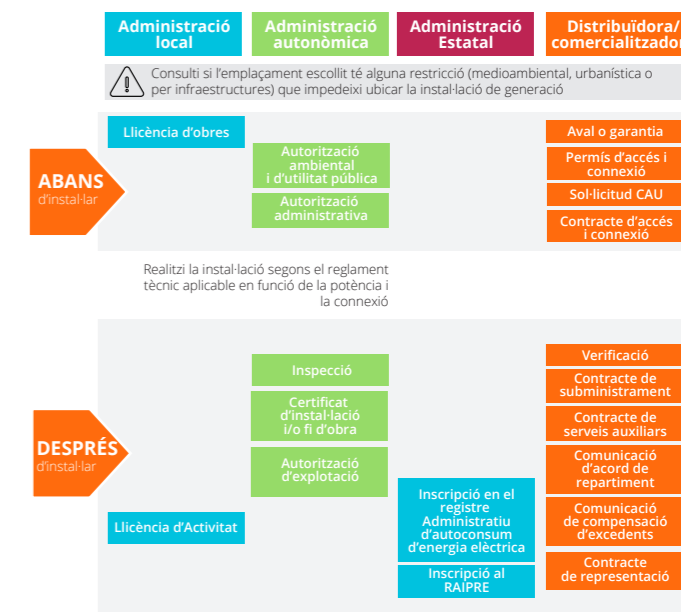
Administració local

Administració autonòmica

Administració Estatal

Distribuïdora/ comercialitzador

Consulti si l'emplaçament escollit té alguna restricció (medioambiental, urbanística o per infraestructures) que impedeixi ubicar la instal·lació de generació

ABANS d'instal·lar

Llicència d'obres

Autorització ambiental i d'utilitat pública

Autorització administrativa

Aval o garantia

Permís d'accés i connexió

Sol·licitud CAU

Contracte d'accés i connexió

Realitzi la instal·lació segons el reglament tècnic aplicable en funció de la potència i la connexió

DESPRÉS d'instal·lar

Inspecció

Certificat d'instal·lació i/o fi d'obra

Autorització d'explotació

Llicència d'Activitat

Inscripció en el registre Administratiu d'autoconsum d'energia elèctrica

Inscripció al RAIPRE

Verificació

Contracte de subministrament

Contracte de serveis auxiliars

Comunicació d'acord de repartiment

Comunicació de compensació d'excedents

Contracte de representació